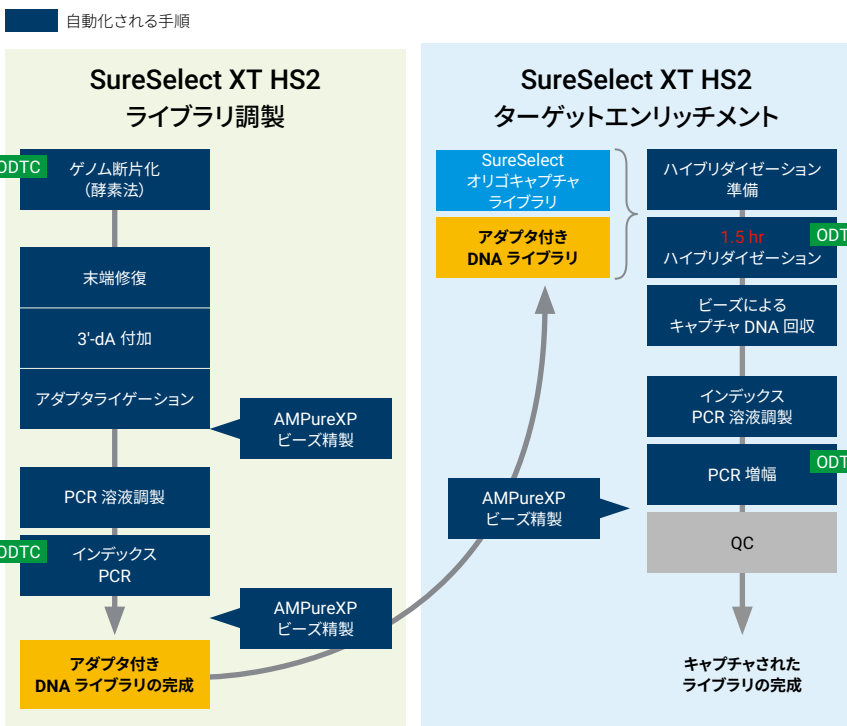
自動化される手順

SureSelect XT HS2
ライブラリ調製

ODTC
ゲノム断片化
(酵素法)

末端修復

3'-dA 付加

アダプタライゲーション

AMPureXP
ビーズ精製

PCR 溶液調製

ODTC
インデックス
PCR

AMPureXP
ビーズ精製

アダプタ付き
DNA ライブラリの完成

SureSelect XT HS2
ターゲットエンリッチメント

SureSelect
オリゴキャプチャ
ライブラリ

アダプタ付き
DNA ライブラリ

AMPureXP
ビーズ精製

ハイブリダイゼーション
準備

1.5 hr
ハイブリダイゼーション
ODT

ビーズによる
キャプチャ DNA 回収

インデックス
PCR 溶液調製

PCR 増幅
ODT

QC

キャプチャされた
ライブラリの完成